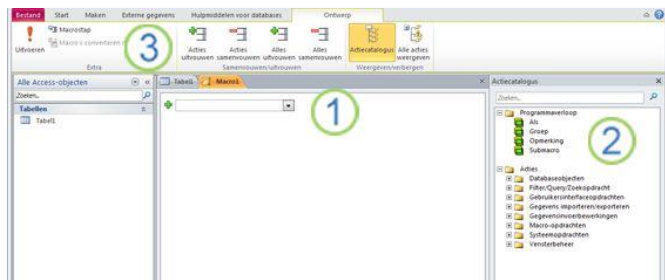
Bestand Start Maken Externe gegevens Hulpmiddelen voor databases Ontwerp

Uitvoeren
Macrostap
Macro's converteren n
Extra

3

Acties uitvouwen
Acties samenvouwen
Alles uitvouwen
Alles samenvouwen
Samenvouwen/uitvouwen

Actiecatalogus
Alle acties weergeven
Weergeven/verbergen

Alle Access-objecten
Zoeken...
Tabellen
Tabel1

Tabel1
Macro1

1

Actiecatalogus
Zoeken...
Programmaverloop
Als
Groep
Opmerking
Submacro

2

Acties
Databaseobjecten
Filter/Query/Zoekopdracht
Gebruikersinterfaceopdrachten
Gegevens importeren/exporteren
Gegevensinvoerbewerkingen
Macro-opdrachten
Systeemopdrachten
Vensterbeheer